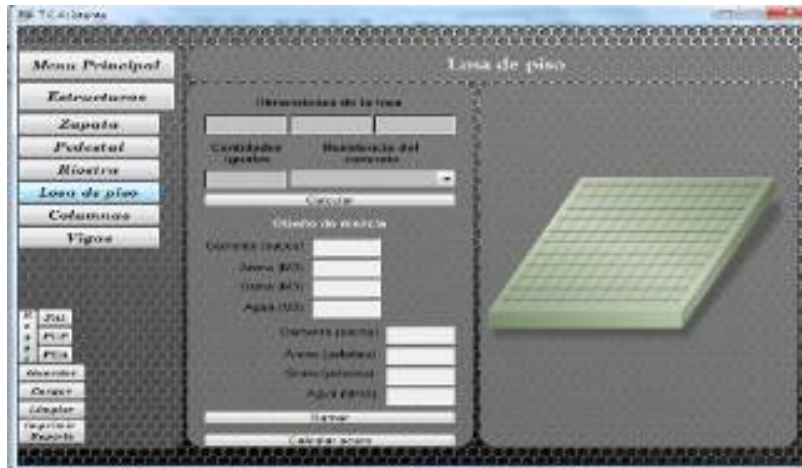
T.C.A.Obras

Menu Principal

Estructuras

Zapata

Pedestal

Riostra

Losa de piso

Columnas

Vigas

Losa de piso

Dimensiones de la losa

Cantidad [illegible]

Resistencia del concreto

Calcular

Diseño de mezcla

Cemento (sacos)

Arena (M3)

Grava (M3)

Agua (M3)

Cemento (sacos)

Arena (carretillas)

Grava (carretillas)

Agua (litros)

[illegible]

Calcular acero

ZH

PCP

PDA

Guardar

Cargar

Limpiar

Imprimir Reporte